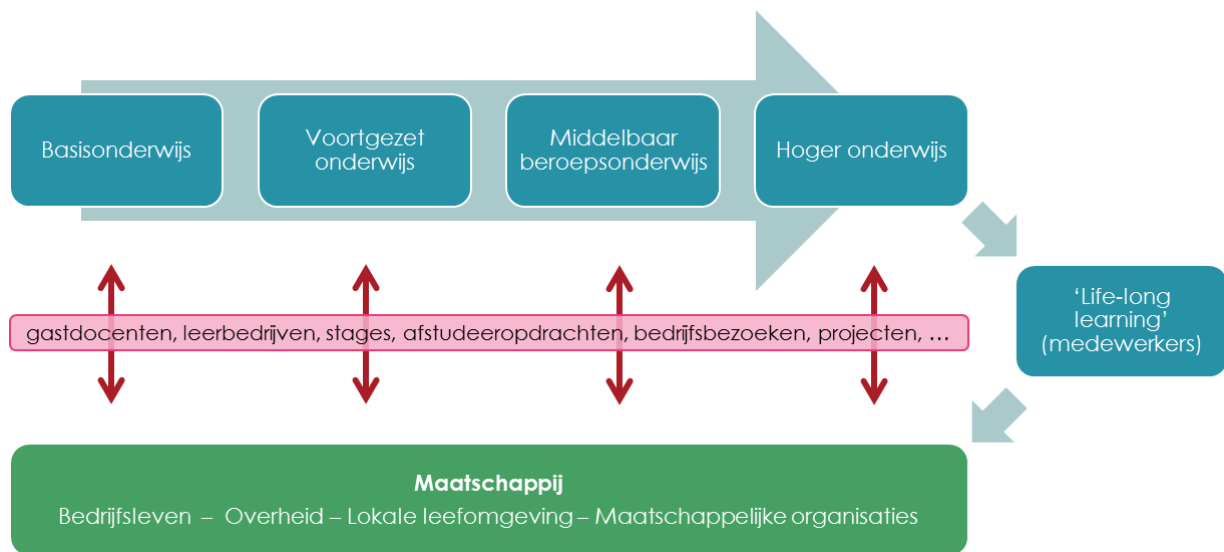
Basisonderwijs

Voortgezet onderwijs

Middelbaar beroepsonderwijs

Hoger onderwijs

'Life-long learning' (medewerkers)

gastdocenten, leerbedrijven, stages, afstudeeropdrachten, bedrijfsbezoeken, projecten, …

Maatschappij

Bedrijfsleven – Overheid – Lokale leefomgeving – Maatschappelijke organisaties